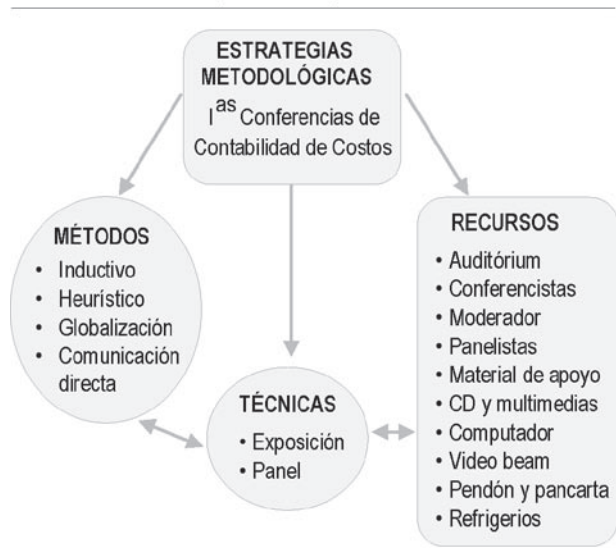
ESTRATEGIAS METODOLÓGICAS
I$^{as}$ Conferencias de Contabilidad de Costos

MÉTODOS
• Inductivo
• Heurístico
• Globalización
• Comunicación directa

TÉCNICAS
• Exposición
• Panel

RECURSOS
• Auditórium
• Conferencistas
• Moderador
• Panelistas
• Material de apoyo
• CD y multimedias
• Computador
• Video beam
• Pendón y pancarta
• Refrigerios